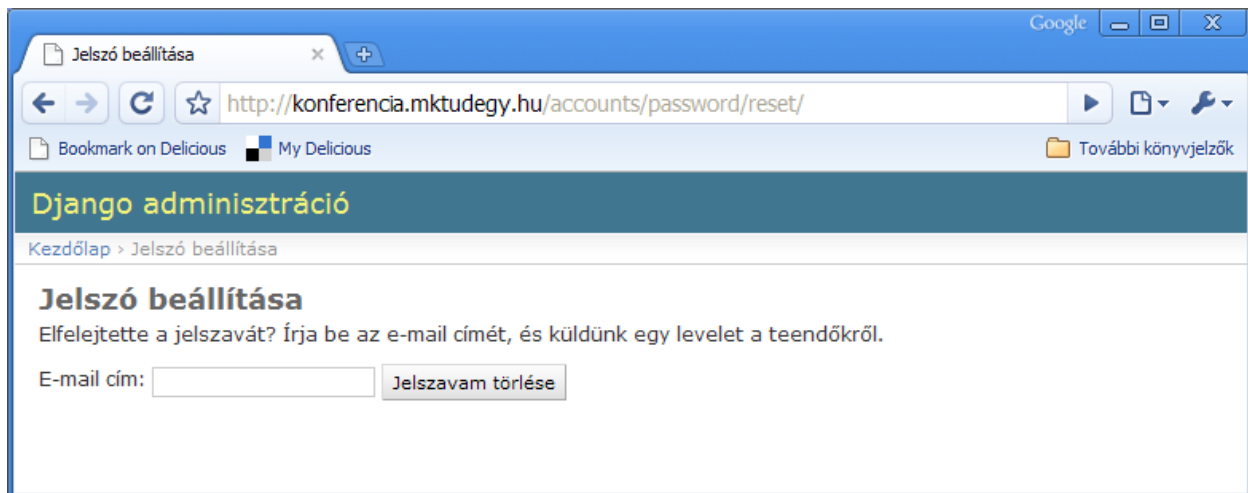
Google

Jelszó beállítása

http://konferencia.mktudegy.hu/accounts/password/reset/

Bookmark on Delicious
My Delicious
További könyvjelzők

Django adminisztráció

Kezdőlap › Jelszó beállítása

Jelszó beállítása

Elfelejtette a jelszavát? Írja be az e-mail címét, és küldünk egy levelet a teendőkről.

E-mail cím:
Jelszavam törlése